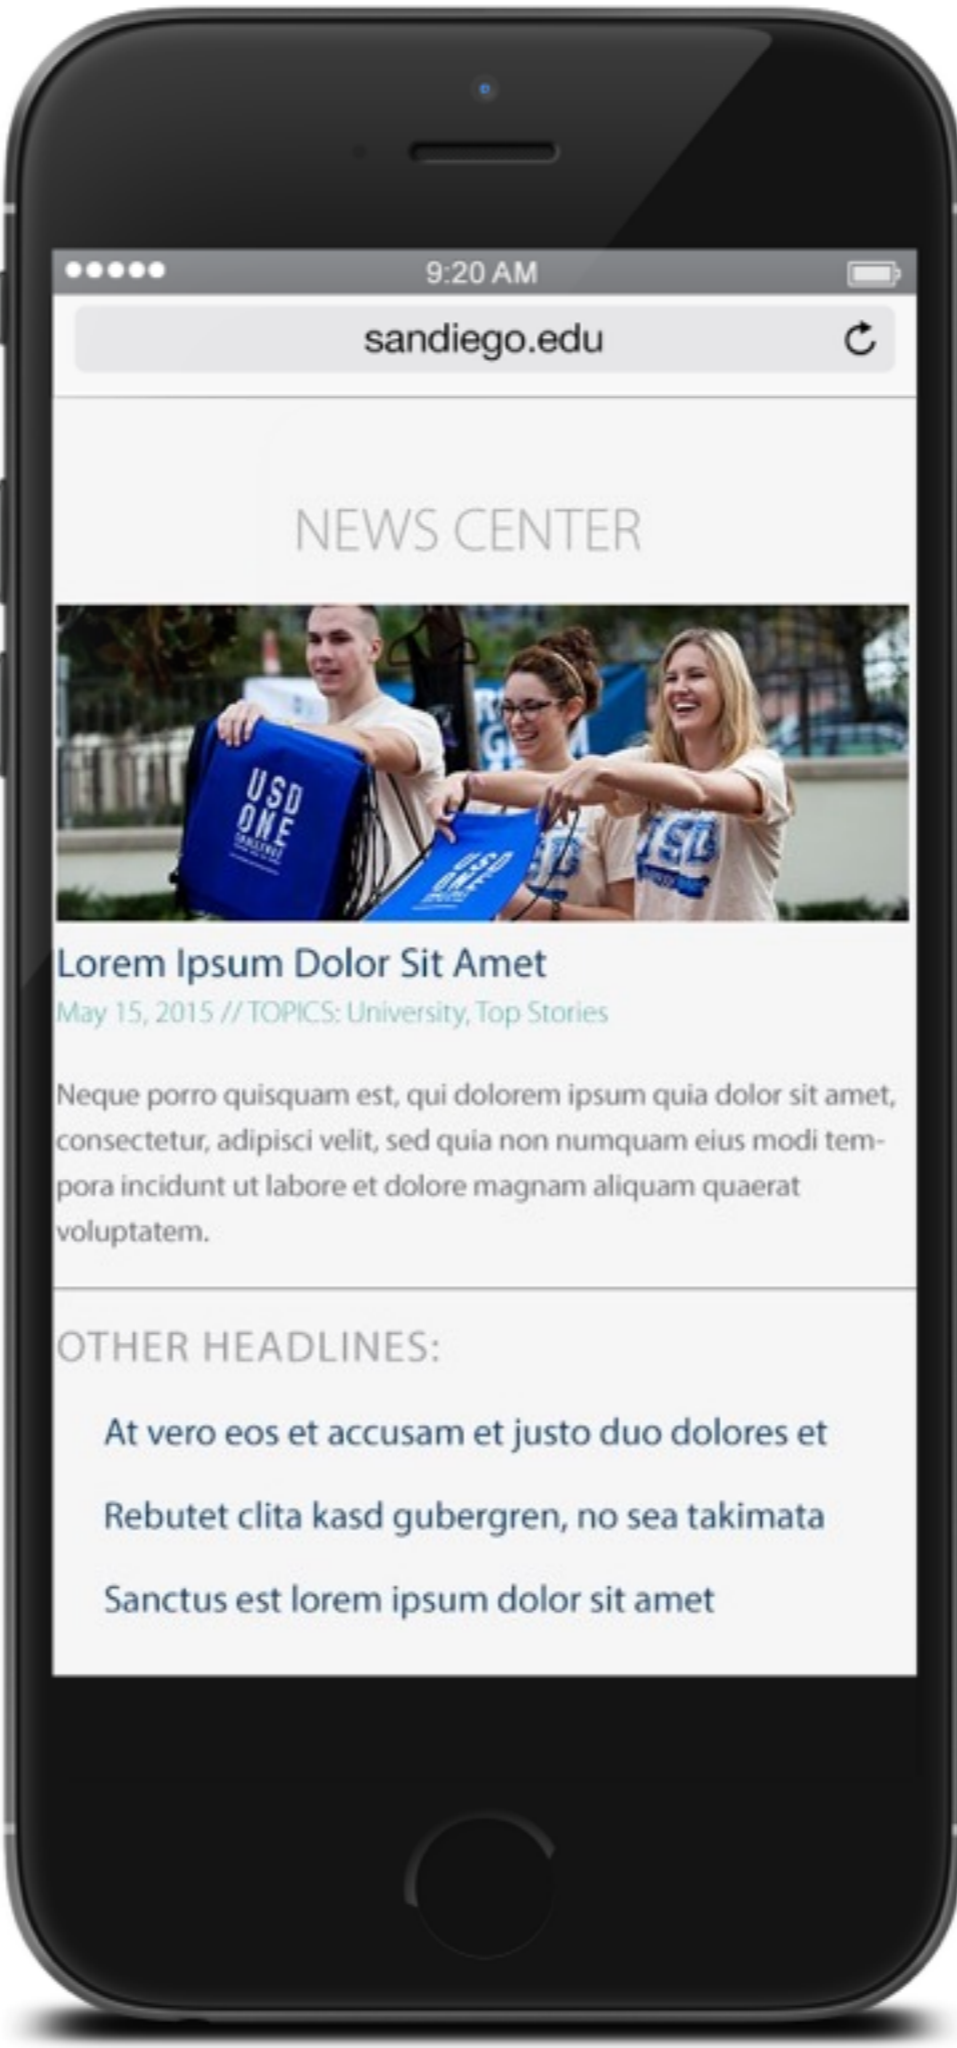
9:20 AM

sandiego.edu

NEWS CENTER

USD ONE

USD

Lorem Ipsum Dolor Sit Amet

May 15, 2015 // TOPICS: University, Top Stories

Neque porro quisquam est, qui dolorem ipsum quia dolor sit amet, consectetur, adipisci velit, sed quia non numquam eius modi tempora incidunt ut labore et dolore magnam aliquam quaerat voluptatem.

OTHER HEADLINES:

At vero eos et accusam et justo duo dolores et

Rebutet clita kasd gubergren, no sea takimata

Sanctus est lorem ipsum dolor sit amet